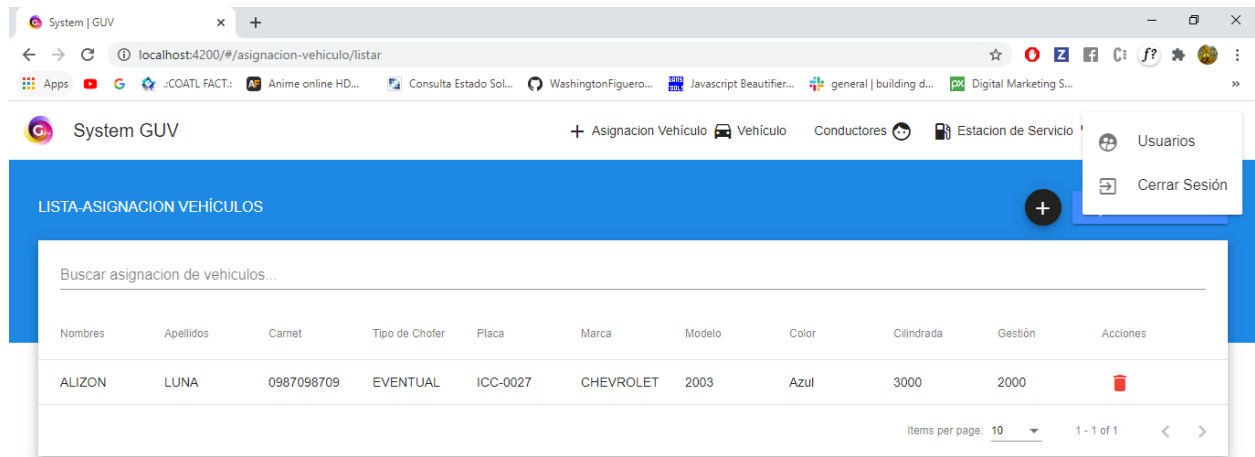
System | GUV

localhost:4200/#/asignacion-vehiculo/listar

Apps .:COATL FACT.: Anime online HD... Consulta Estado Sol... WashingtonFiguero... Javascript Beautifier... general | building d... Digital Marketing S...

System GUV

Asignacion Vehiculo Vehículo Conductores Estacion de Servicio

Usuarios

Cerrar Sesión

LISTA-ASIGNACION VEHÍCULOS

Buscar asignacion de vehiculos...

| Nombres | Apellidos | Carnet | Tipo de Chofer | Placa | Marca | Modelo | Color | Cilindrada | Gestión | Acciones |
|---|---|---|---|---|---|---|---|---|---|---|
| ALIZON | LUNA | 0987098709 | EVENTUAL | ICC-0027 | CHEVROLET | 2003 | Azul | 3000 | 2000 | |

Items per page: 10 1 - 1 of 1